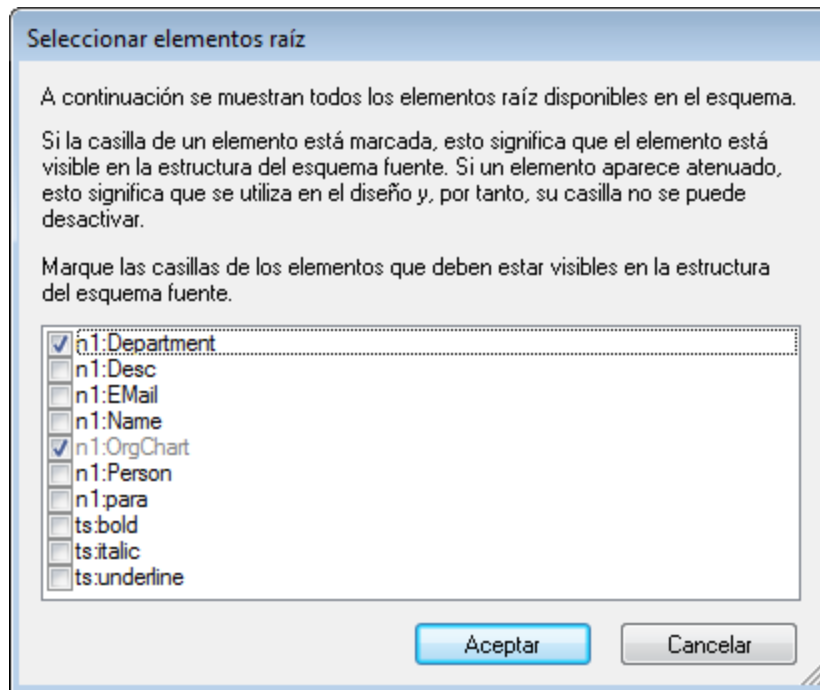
Seleccionar elementos raíz

A continuación se muestran todos los elementos raíz disponibles en el esquema.

Si la casilla de un elemento está marcada, esto significa que el elemento está visible en la estructura del esquema fuente. Si un elemento aparece atenuado, esto significa que se utiliza en el diseño y, por tanto, su casilla no se puede desactivar.

Marque las casillas de los elementos que deben estar visibles en la estructura del esquema fuente.

n1:Department
n1:Desc
n1:EMail
n1:Name
n1:OrgChart
n1:Person
n1:para
ts:bold
ts:italic
ts:underline

Aceptar
Cancelar